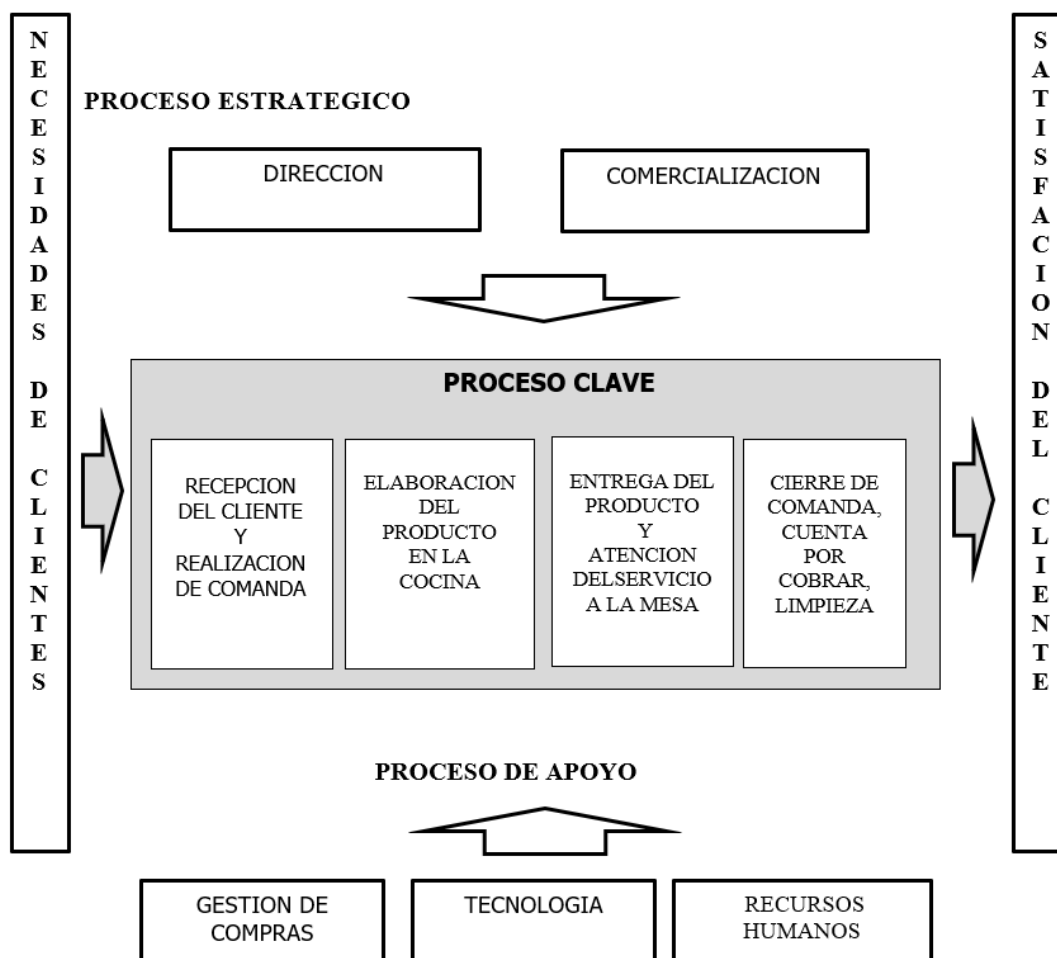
NECESIDADES DE CLIENTES

PROCESO ESTRATEGICO

DIRECCION

COMERCIALIZACION

PROCESO CLAVE

RECEPCION DEL CLIENTE Y REALIZACION DE COMANDA

ELABORACION DEL PRODUCTO EN LA COCINA

ENTREGA DEL PRODUCTO Y ATENCION DELSERVICIO A LA MESA

CIERRE DE COMANDA, CUENTA POR COBRAR, LIMPIEZA

PROCESO DE APOYO

GESTION DE COMPRAS

TECNOLOGIA

RECURSOS HUMANOS

SATISFACION DEL CLIENTE